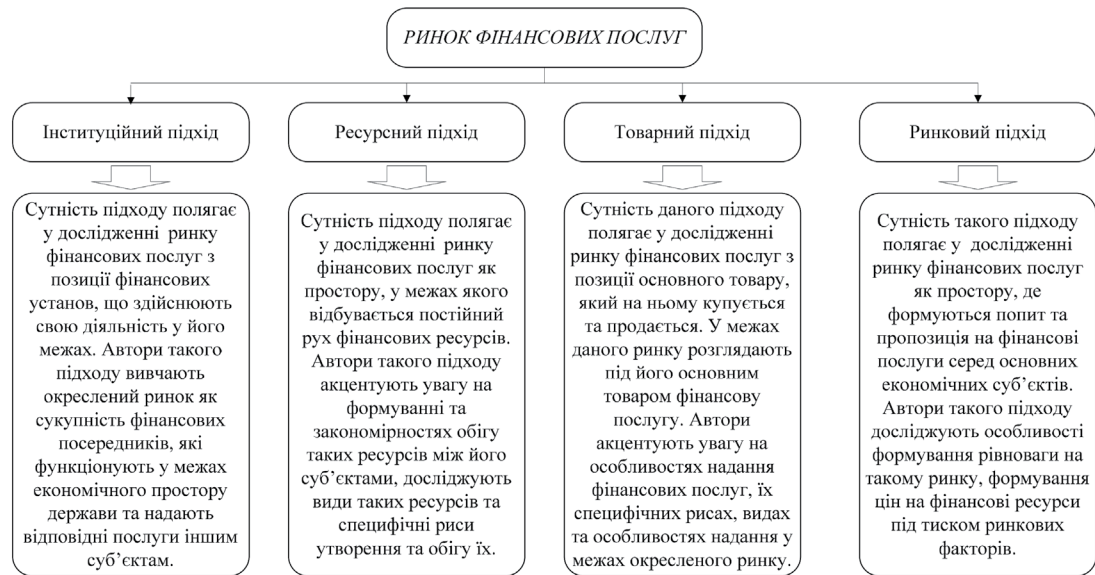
РИНОК ФІНАНСОВИХ ПОСЛУГ

Інституційний підхід

Сутність підходу полягає у дослідженні ринку фінансових послуг з позиції фінансових установ, що здійснюють свою діяльність у його межах. Автори такого підходу вивчають окреслений ринок як сукупність фінансових посередників, які функціонують у межах економічного простору держави та надають відповідні послуги іншим суб'єктам.

Ресурсний підхід

Сутність підходу полягає у дослідженні ринку фінансових послуг як простору, у межах якого відбувається постійний рух фінансових ресурсів. Автори такого підходу акцентують увагу на формуванні та закономірностях обігу таких ресурсів між його суб'єктами, досліджують види таких ресурсів та специфічні риси утворення та обігу їх.

Товарний підхід

Сутність даного підходу полягає у дослідженні ринку фінансових послуг з позиції основного товару, який на ньому купується та продається. У межах даного ринку розглядають під його основним товаром фінансову послугу. Автори акцентують увагу на особливостях надання фінансових послуг, їх специфічних рисах, видах та особливостях надання у межах окресленого ринку.

Ринковий підхід

Сутність такого підходу полягає у дослідженні ринку фінансових послуг як простору, де формуються попит та пропозиція на фінансові послуги серед основних економічних суб'єктів. Автори такого підходу досліджують особливості формування рівноваги на такому ринку, формування цін на фінансові ресурси під тиском ринкових факторів.